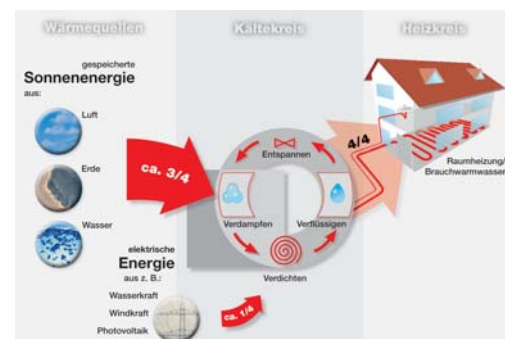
Wärmequellen

Kältekreis

Heizkreis

gespeicherte
Sonnenenergie
aus:

Luft

Erde

Wasser

ca. 3/4

Entspannen

4/4

Raumheizung/
Brauchwarmwasser

Verdampfen

Verflüssigen

Verdichten

elektrische
Energie
aus z. B.:

Wasserkraft

Windkraft

Photovoltaik

ca. 1/4